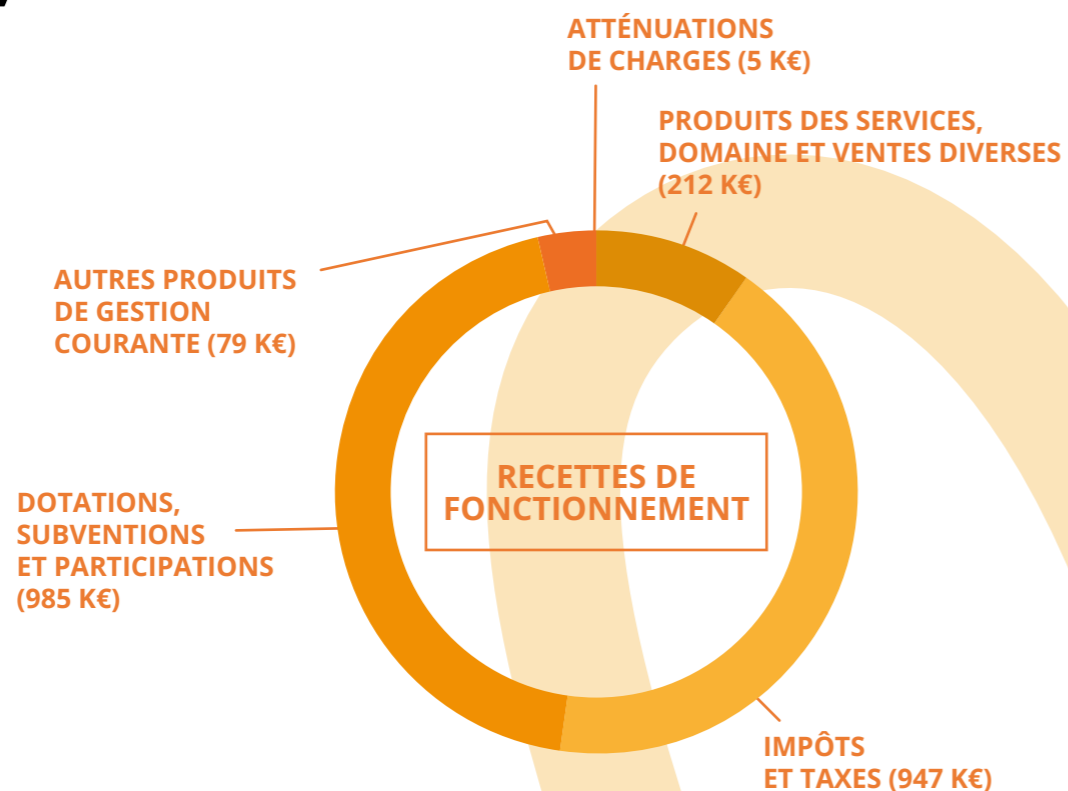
ATTÉNUATIONS DE CHARGES (5 K€)

PRODUITS DES SERVICES, DOMAINE ET VENTES DIVERSES (212 K€)

AUTRES PRODUITS DE GESTION COURANTE (79 K€)

RECETTES DE FONCTIONNEMENT

DOTATIONS, SUBVENTIONS ET PARTICIPATIONS (985 K€)

IMPÔTS ET TAXES (947 K€)